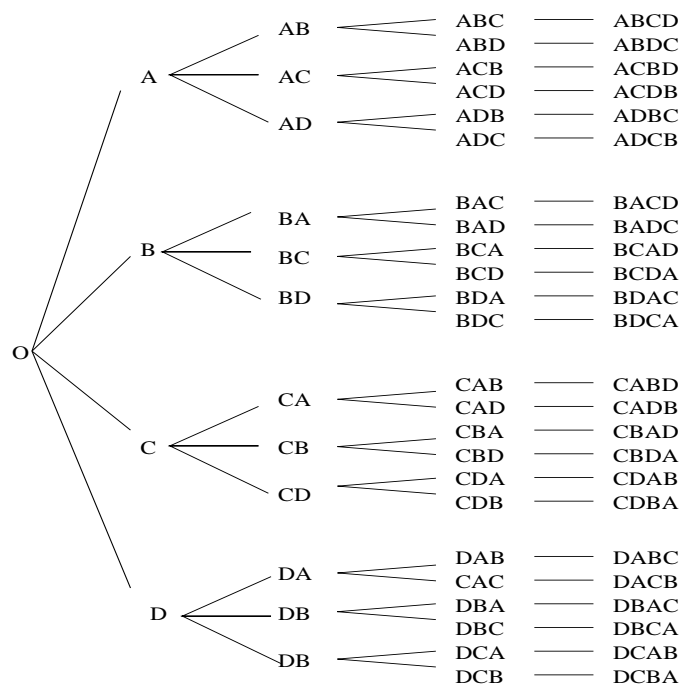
O

A
AB
ABC ABCD
ABD ABDC
AC
ACB ACBD
ACD ACDB
AD
ADB ADBC
ADC ADCB

B
BA
BAC BACD
BAD BADC
BC
BCA BCAD
BCD BCDA
BD
BDA BDAC
BDC BDCA

C
CA
CAB CABD
CAD CADB
CB
CBA CBAD
CBD CBDA
CD
CDA CDAB
CDB CDBA

D
DA
DAB DABC
CAC DACB
DB
DBA DBAC
DBC DBCA
DB
DCA DCAB
DCB DCBA